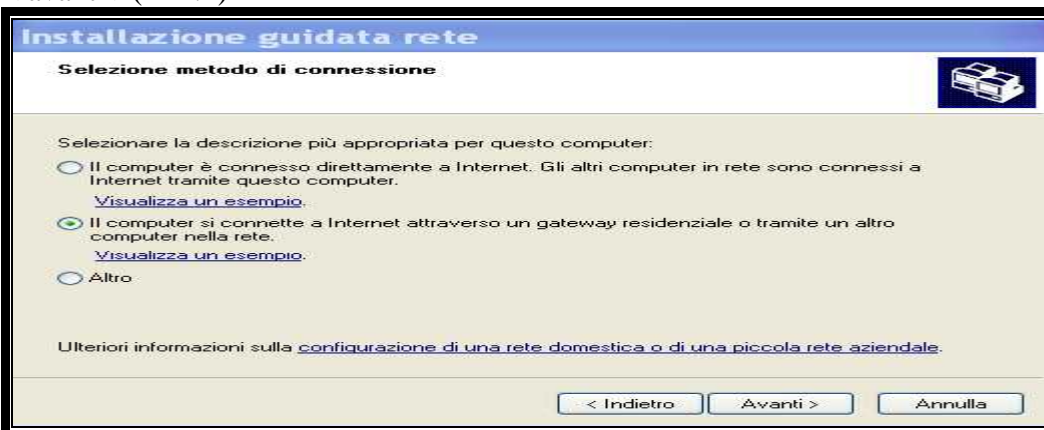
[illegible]

Installazione guidata rete

Selezione metodo di connessione

Selezionare la descrizione più appropriata per questo computer:

Il computer è connesso direttamente a Internet. Gli altri computer in rete sono connessi a Internet tramite questo computer.

Visualizza un esempio.

Il computer si connette a Internet attraverso un gateway residenziale o tramite un altro computer nella rete.

Visualizza un esempio.

Altro

Ulteriori informazioni sulla configurazione di una rete domestica o di una piccola rete aziendale.

< Indietro | Avanti > | Annulla